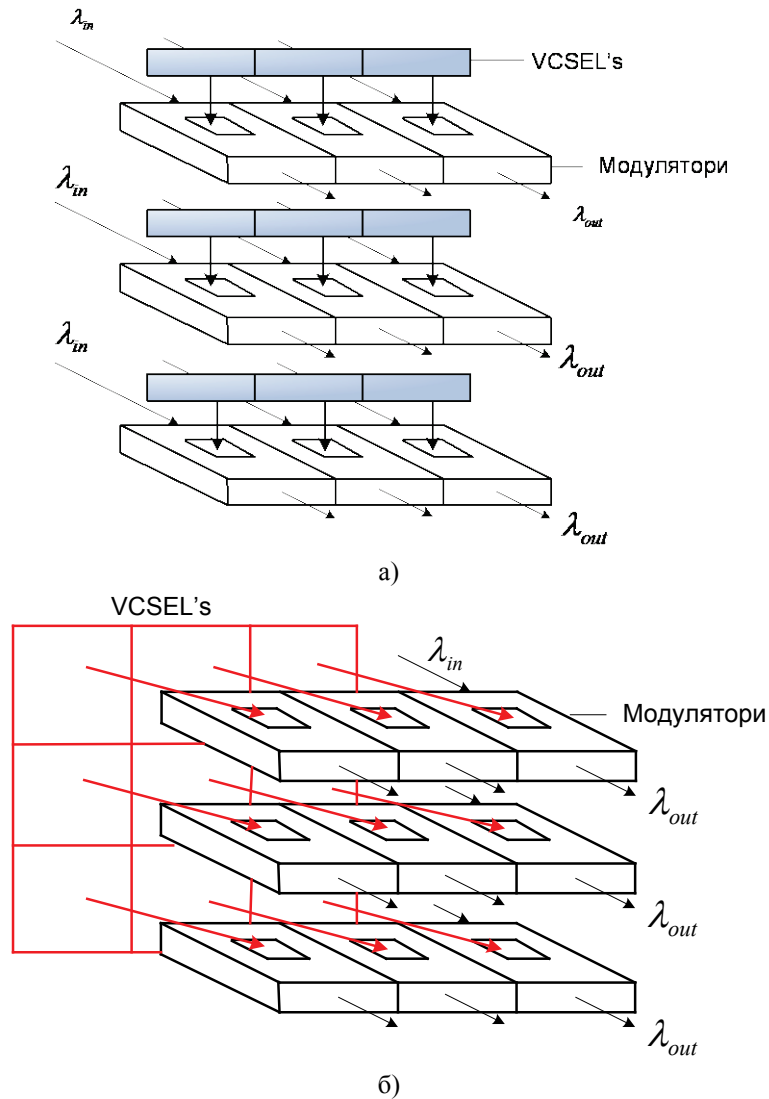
$\lambda_{in}$

VCSEL's

Модулятори

$\lambda_{in}$

$\lambda_{out}$

$\lambda_{in}$

$\lambda_{out}$

$\lambda_{out}$

а)

VCSEL's

$\lambda_{in}$

Модулятори

$\lambda_{out}$

$\lambda_{out}$

$\lambda_{out}$

б)